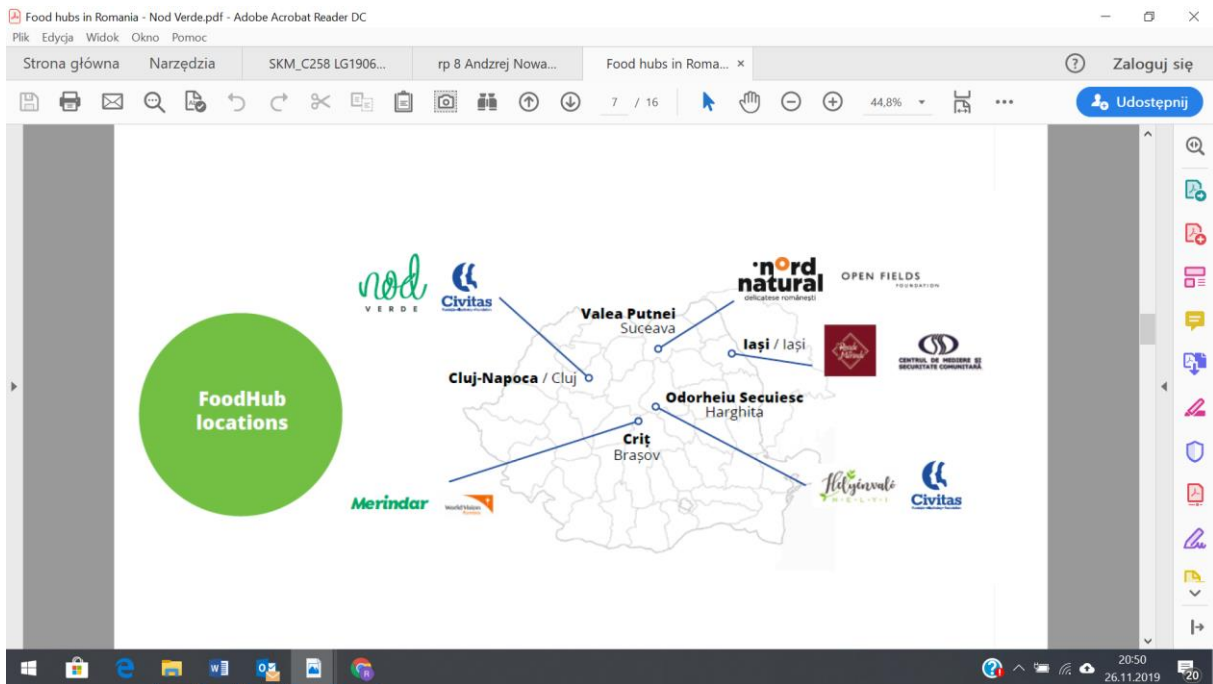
Food hubs in Romania - Nod Verde.pdf - Adobe Acrobat Reader DC

Plik Edycja Widok Okno Pomoc

Strona główna Narzędzia SKM_C258 LG1906... rp 8 Andrzej Nowa... Food hubs in Roma... ×

? Zaloguj się

7 / 16 44,8% Udostępnij

nod VERDE

Civitas

·nord natural delicatese românești

OPEN FIELDS FOUNDATION

Valea Putnei Suceava

Iași / Iași

CENTRUL DE MEDIERE ȘI SECURITATE COMUNITARĂ

FoodHub locations

Cluj-Napoca / Cluj

Odorheiu Secuiesc Harghita

Criț Brașov

Merindar

World Vision Romania

Hétvénvaló

Civitas

20:50 26.11.2019

20